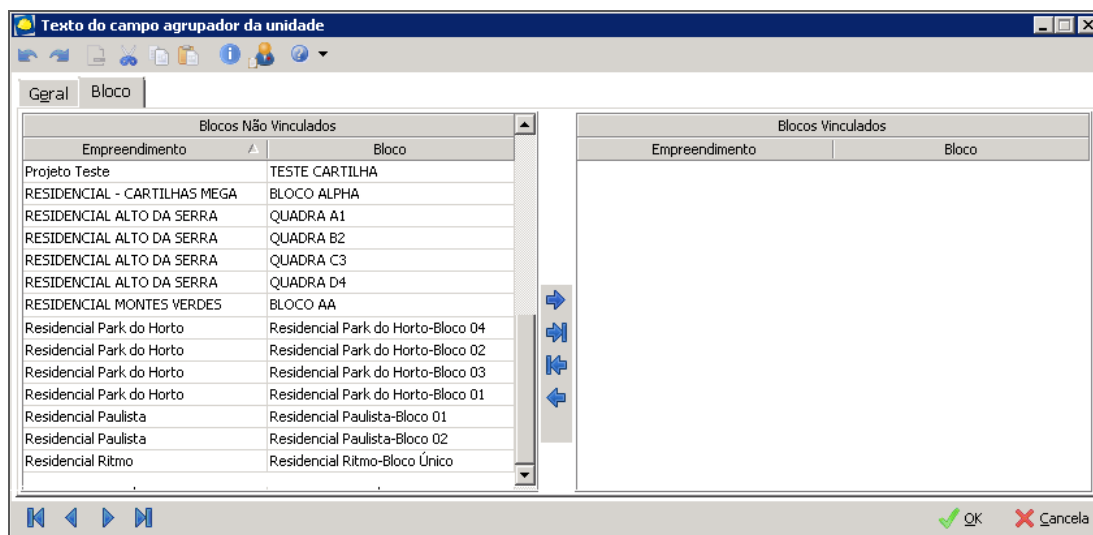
Texto do campo agrupador da unidade

Geral | Bloco

Blocos Não Vinculados

| Empreendimento | Bloco |
|---|---|
| Projeto Teste | TESTE CARTILHA |
| RESIDENCIAL - CARTILHAS MEGA | BLOCO ALPHA |
| RESIDENCIAL ALTO DA SERRA | QUADRA A1 |
| RESIDENCIAL ALTO DA SERRA | QUADRA B2 |
| RESIDENCIAL ALTO DA SERRA | QUADRA C3 |
| RESIDENCIAL ALTO DA SERRA | QUADRA D4 |
| RESIDENCIAL MONTES VERDES | BLOCO AA |
| Residencial Park do Horto | Residencial Park do Horto-Bloco 04 |
| Residencial Park do Horto | Residencial Park do Horto-Bloco 02 |
| Residencial Park do Horto | Residencial Park do Horto-Bloco 03 |
| Residencial Park do Horto | Residencial Park do Horto-Bloco 01 |
| Residencial Paulista | Residencial Paulista-Bloco 01 |
| Residencial Paulista | Residencial Paulista-Bloco 02 |
| Residencial Ritmo | Residencial Ritmo-Bloco Único |

Blocos Vinculados

| Empreendimento | Bloco |
|---|---|

OK Cancela